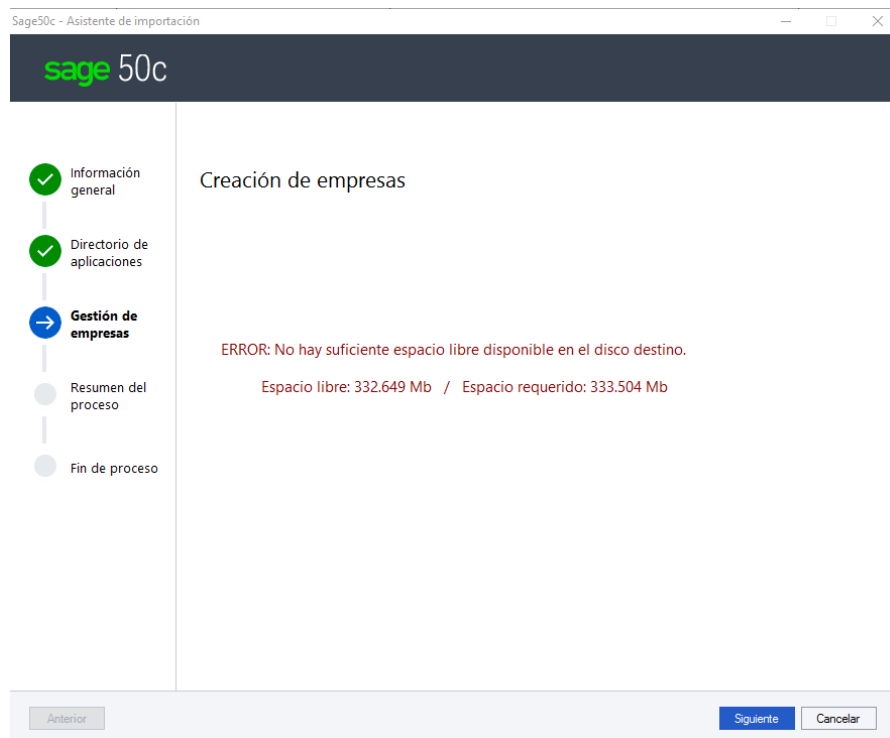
Sage50c - Asistente de importación

sage 50c

Información general

Directorio de aplicaciones

Gestión de empresas

Resumen del proceso

Fin de proceso

Creación de empresas

ERROR: No hay suficiente espacio libre disponible en el disco destino.

Espacio libre: 332.649 Mb / Espacio requerido: 333.504 Mb

Anterior

Siguiente

Cancelar